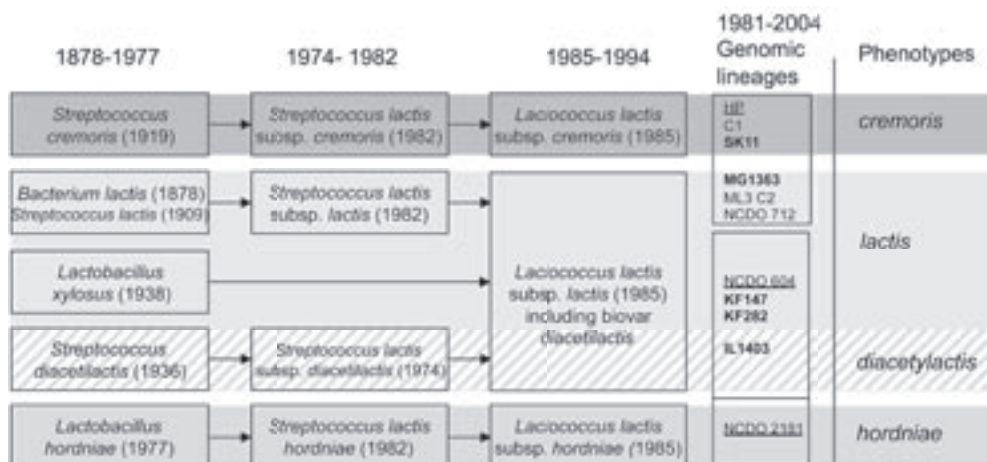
1878-1977

1974- 1982

1985-1994

1981-2004 Genomic lineages

Phenotypes

Streptococcus cremoris (1919)

Streptococcus lactis subsp. cremoris (1982)

Lactococcus lactis subsp. cremoris (1985)

HP
C1
SK11

cremoris

Bacterium lactis (1878)
Streptococcus lactis (1909)

Streptococcus lactis subsp. lactis (1982)

MG1363
ML3 C2
NCDO 712

lactis

Lactobacillus xylosus (1938)

Lactococcus lactis subsp. lactis (1985) including biovar diacetilactis

NCDO 604
KF147
KF282
IL1403

Streptococcus diacetilactis (1936)

Streptococcus lactis subsp. diacetilactis (1974)

diacetylactis

Lactobacillus hordniae (1977)

Streptococcus lactis hordniae (1982)

Lactococcus lactis subsp. hordniae (1985)

NCDO 2181

hordniae